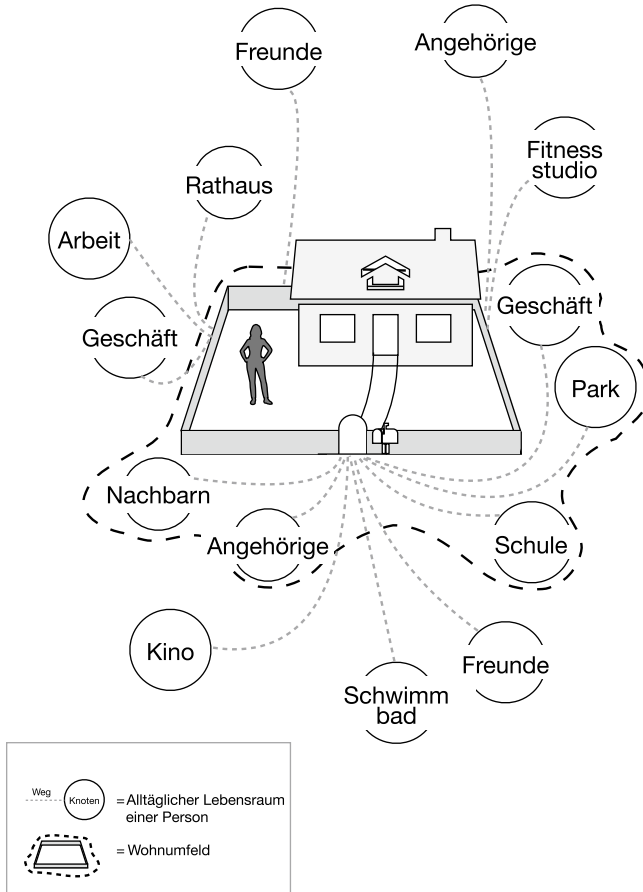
Freunde

Angehörige

Fitness studio

Rathaus

Arbeit

Geschäft

Geschäft

Park

Nachbarn

Angehörige

Schule

Kino

Freunde

Schwimm bad

Weg Knoten = Alltäglicher Lebensraum einer Person

= Wohnumfeld